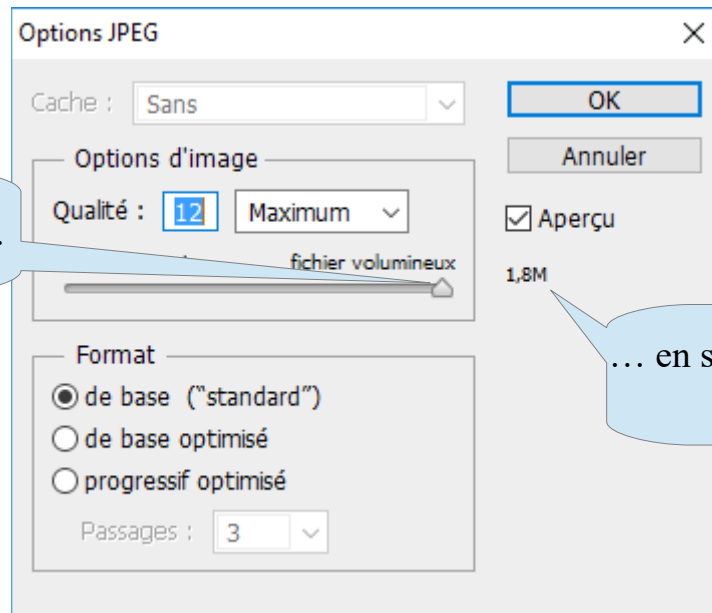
Options JPEG

Cache : Sans

OK

Annuler

Options d'image

Qualité : 12 Maximum

☑ Aperçu

fichier volumineux

1,8M

… en s

Format

de base ("standard")

de base optimisé

progressif optimisé

Passages : 3